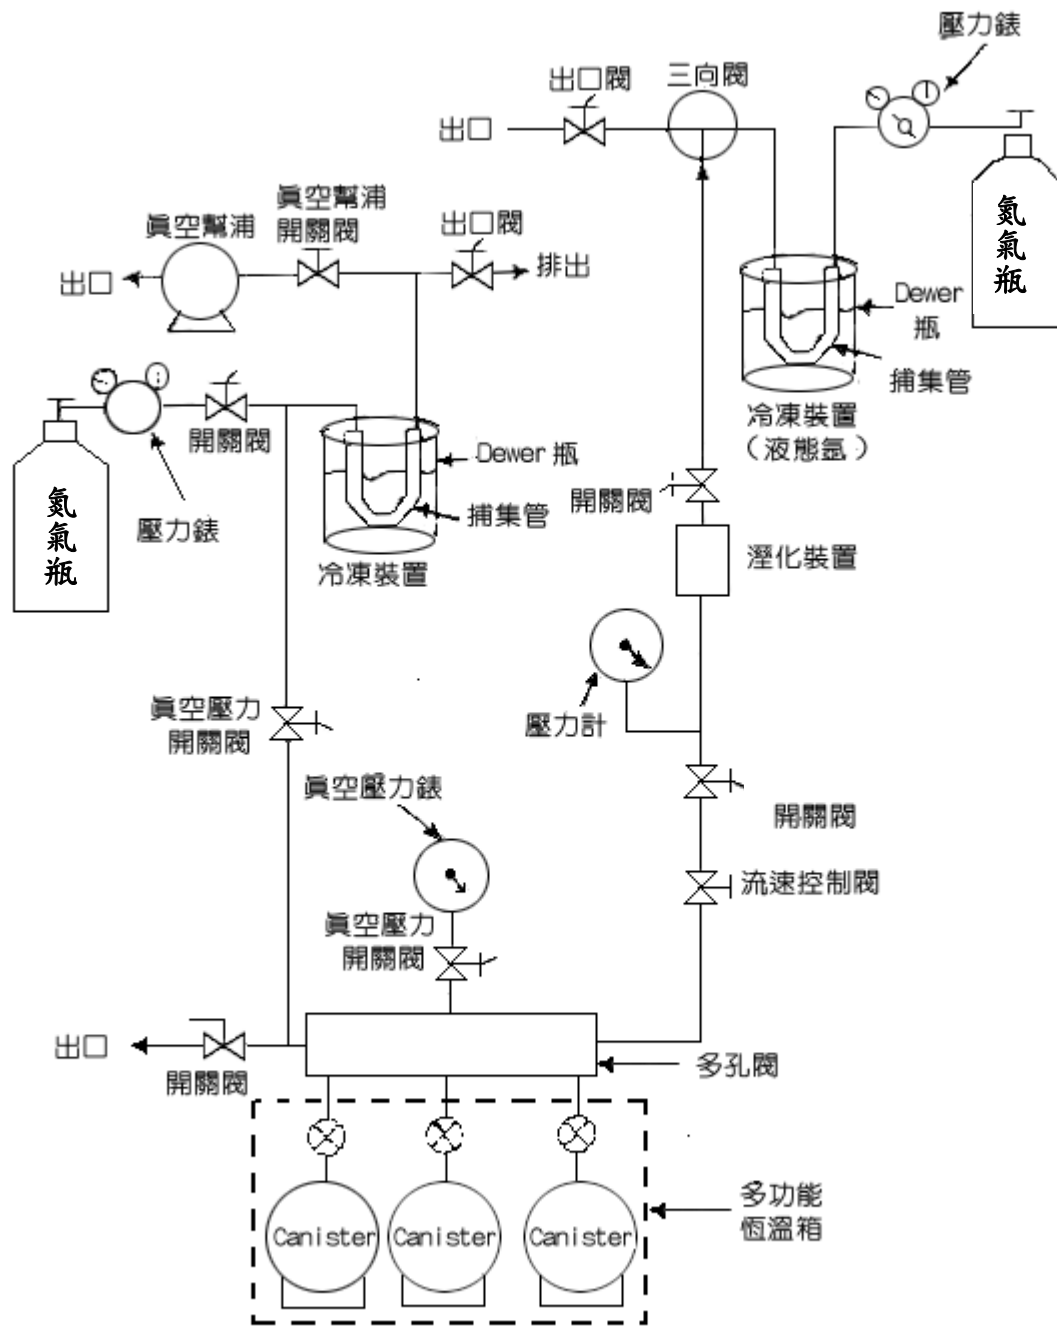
壓力錶

出口閥

三向閥

出口

氦氣瓶

真空幫浦

真空幫浦開關閥

出口閥

出口

排出

Dewer 瓶

捕集管

冷凍裝置（液態氬）

開關閥

氦氣瓶

壓力錶

Dewer 瓶

捕集管

冷凍裝置

開關閥

溼化裝置

壓力計

真空壓力開關閥

開關閥

真空壓力錶

流速控制閥

真空壓力開關閥

出口

開關閥

多孔閥

Canister

Canister

Canister

多功能恆溫箱